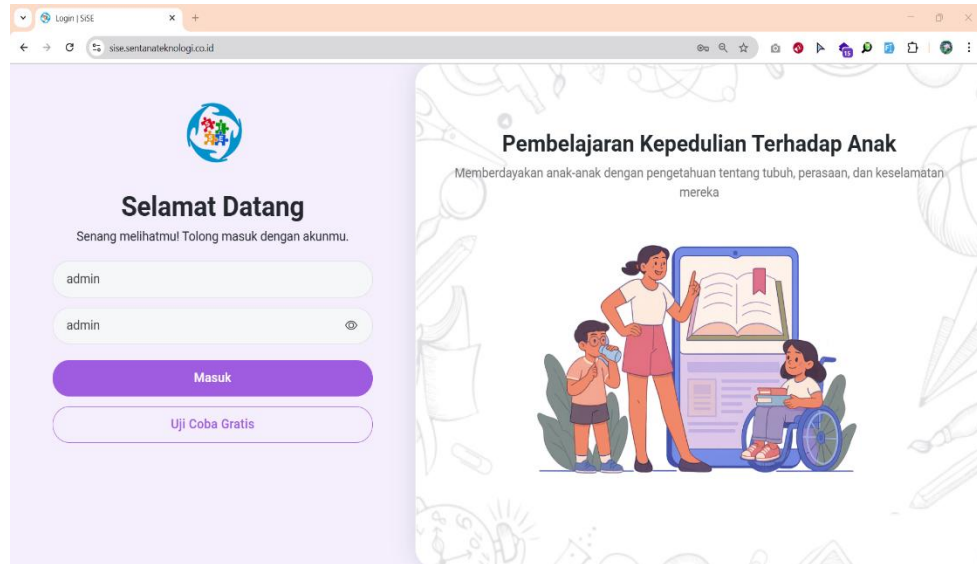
Login | SiSE

sise.sentanateknologi.co.id

Selamat Datang

Senang melihatmu! Tolong masuk dengan akunmu.

admin

admin

Masuk

Uji Coba Gratis

Pembelajaran Kepedulian Terhadap Anak

Memberdayakan anak-anak dengan pengetahuan tentang tubuh, perasaan, dan keselamatan mereka